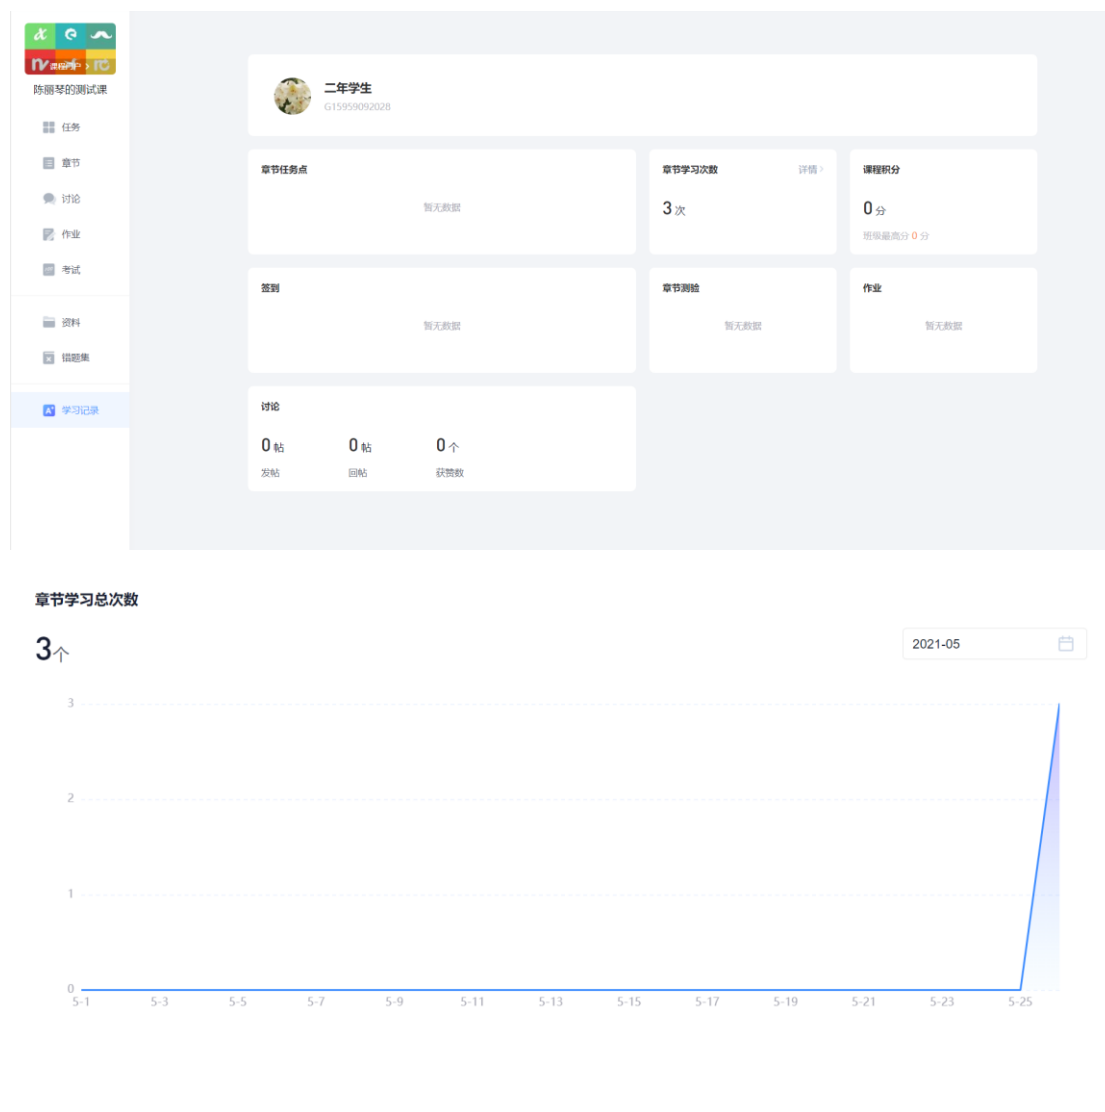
课程门户 >

陈丽琴的测试课

任务
章节
讨论
作业
考试
资料
错题集
学习记录

二年学生
G15959092028

章节任务点
暂无数据

章节学习次数
详情 >
3 次

课程积分
0 分
班级最高分 0 分

签到
暂无数据

章节测验
暂无数据

作业
暂无数据

讨论
0 帖
发帖
0 帖
回帖
0 个
获赞数

章节学习总次数
3个

2021-05

3
2
1
0
5-1 5-3 5-5 5-7 5-9 5-11 5-13 5-15 5-17 5-19 5-21 5-23 5-25